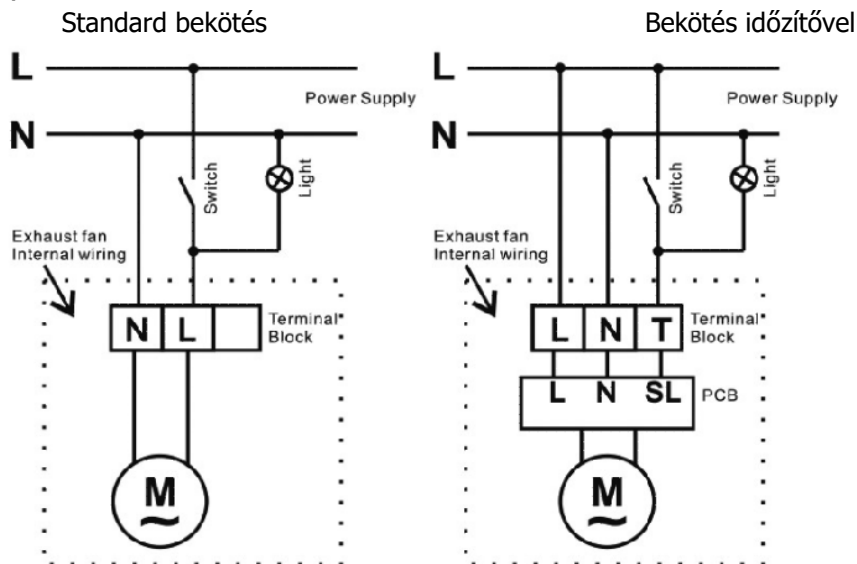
Standard bekötés

L

N

Power Supply

Switch

Light

Exhaust fan
Internal wiring

N L

Terminal Block

M
~

Bekötés időzítővel

L

N

Power Supply

Switch

Light

Exhaust fan
Internal wiring

L N T

Terminal Block

L N SL

PCB

M
~